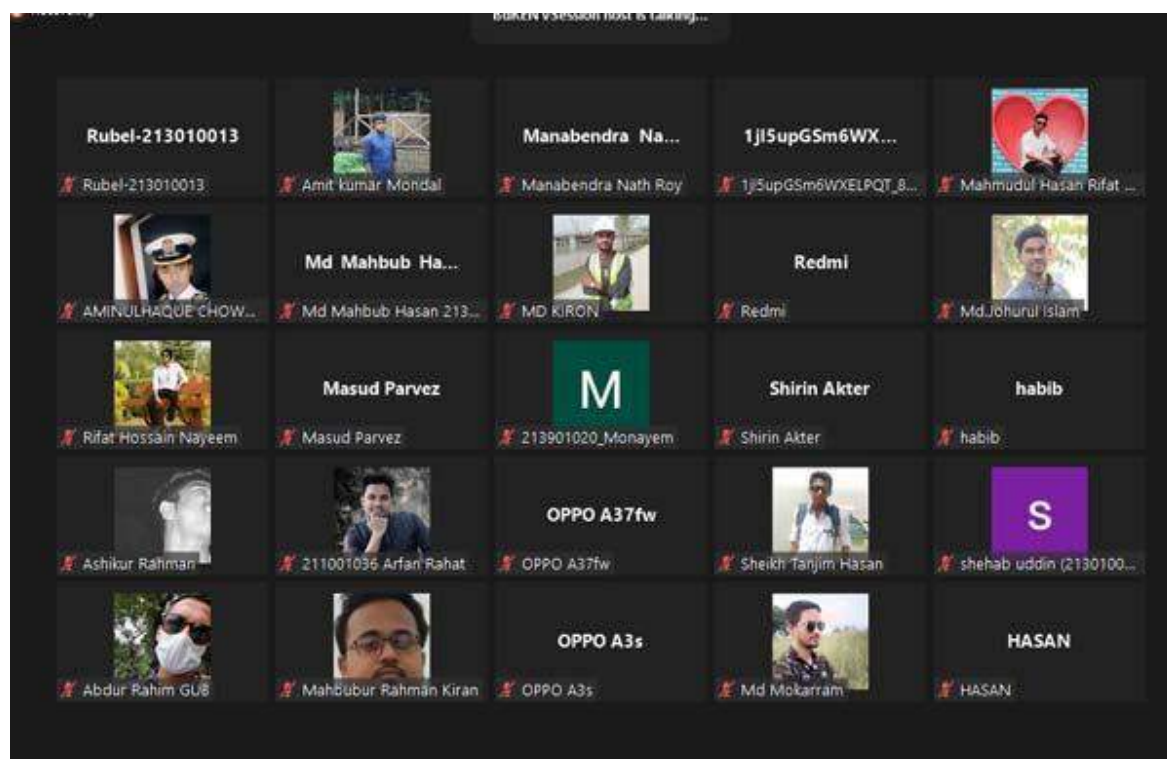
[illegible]

BUKEN vSession host is talking...

Rubel-213010013
Rubel-213010013

Amit kumar Mondal

Manabendra Na...
Manabendra Nath Roy

1jl5upGSm6WX...
1jl5upGSm6WXELPQT_8...

Mahmudul Hasan Rifat ...

AMINULHAQUE CHOW...

Md Mahbub Ha...
Md Mahbub Hasan 213...

MD KIRON

Redmi
Redmi

Md.Johurul Islam

Rifat Hossain Nayeem

Masud Parvez
Masud Parvez

M
213901020_Monayem

Shirin Akter
Shirin Akter

habib
habib

Ashikur Rahman

211001036 Arfan Rahat

OPPO A37fw
OPPO A37fw

Sheikh Tanjim Hasan

S
shehab uddin (2130100...

Abdur Rahim GUB

Mahbubur Rahman Kiran

OPPO A3s
OPPO A3s

Md Mokarram

HASAN
HASAN